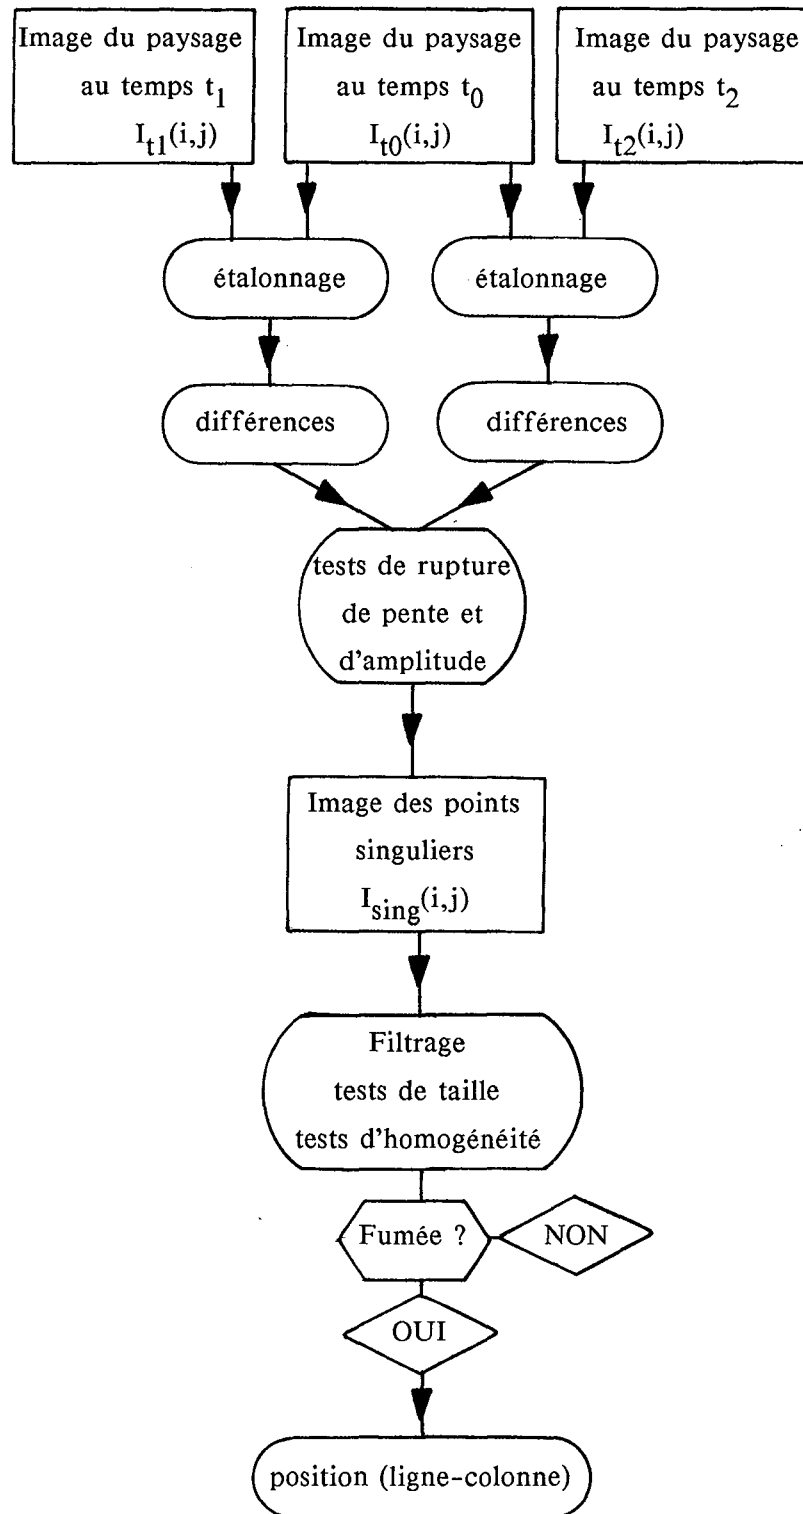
Image du paysage au temps $t_1$ $I_{t1}(i,j)$

Image du paysage au temps $t_0$ $I_{t0}(i,j)$

Image du paysage au temps $t_2$ $I_{t2}(i,j)$

étalonnage

étalonnage

différences

différences

tests de rupture de pente et d'amplitude

Image des points singuliers $I_{sing}(i,j)$

Filtrage tests de taille tests d'homogénéité

Fumée ?

NON

OUI

position (ligne-colonne)